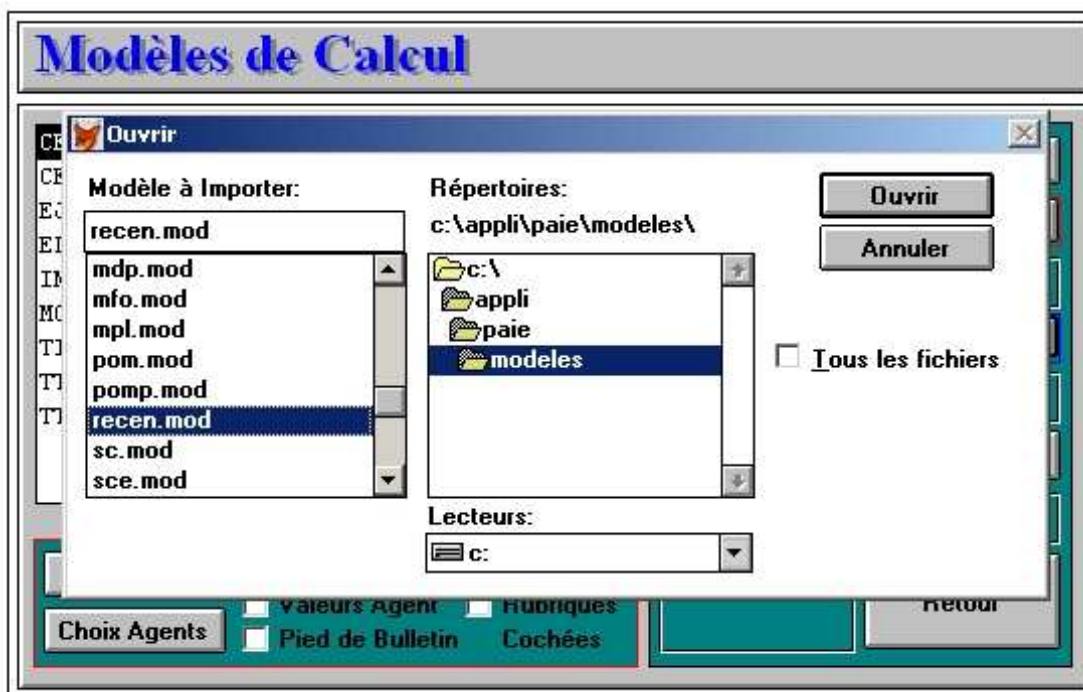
Modèles de Calcul

Ouvrir

Modèle à Importer:

recen.mod

mdp.mod
mfo.mod
mpl.mod
pom.mod
pomp.mod
recen.mod
sc.mod
sce.mod

Répertoires:

c:\appli\paie\modeles\

c:\
appli
paie
modeles

Lecteurs:

c:

Ouvrir

Annuler

Tous les fichiers

CE
CE
EJ
EI
IN
MC
TI
TI
TI

Valeurs Agent
Rubriques
Choix Agents
Pied de Bulletin
Cochées
Retour